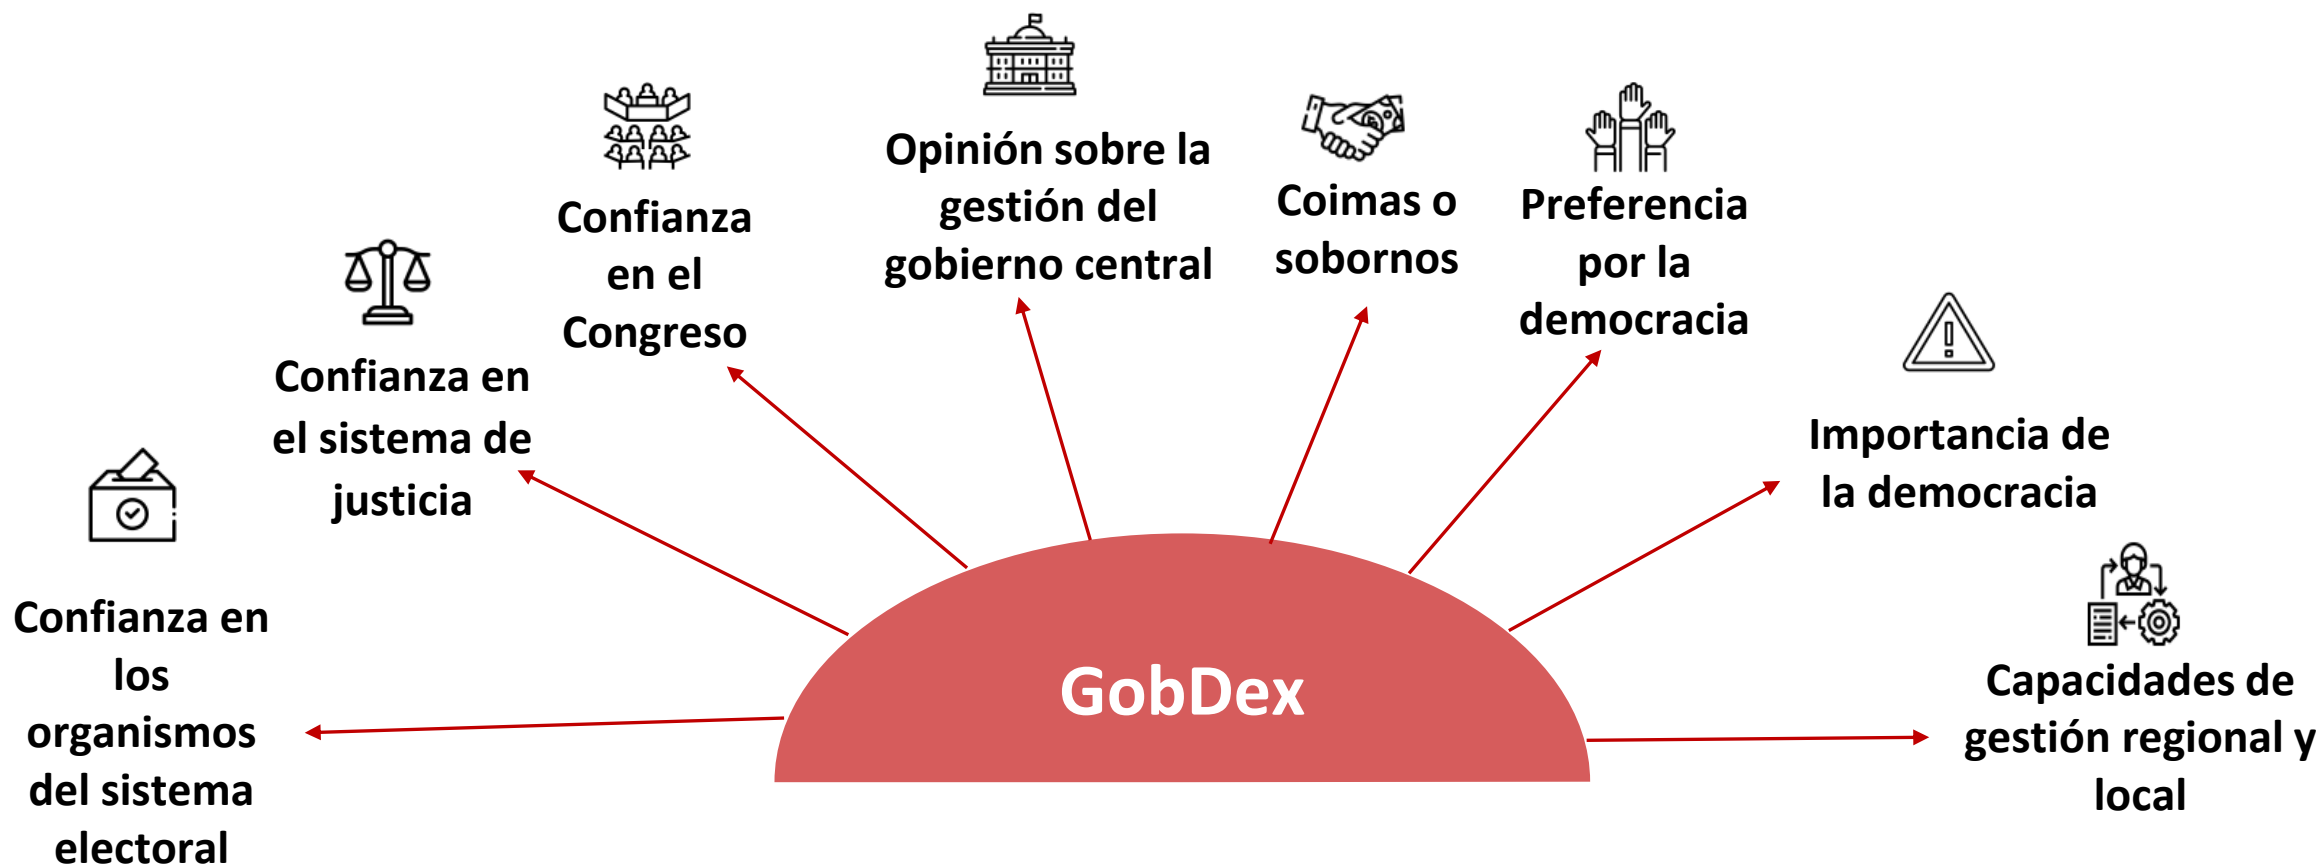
Confianza en los organismos del sistema electoral

Confianza en el sistema de justicia

Confianza en el Congreso

Opinión sobre la gestión del gobierno central

Coimas o sobornos

Preferencia por la democracia

Importancia de la democracia

Capacidades de gestión regional y local

GobDex